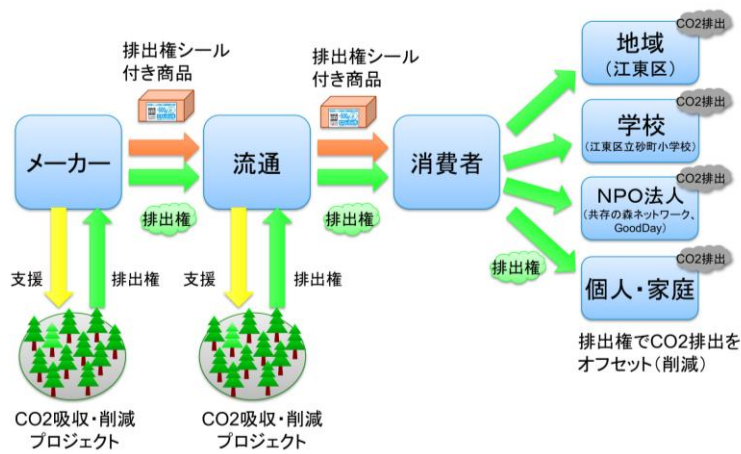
排出権シール付き商品

排出権シール付き商品

メーカー

流通

消費者

排出権

排出権

支援

排出権

支援

排出権

排出権

CO2吸収・削減プロジェクト

CO2吸収・削減プロジェクト

地域
（江東区）

CO2排出

学校
（江東区立砂町小学校）

CO2排出

NPO法人
（共存の森ネットワーク、GoodDay）

CO2排出

個人・家庭

CO2排出

排出権でCO2排出をオフセット（削減）